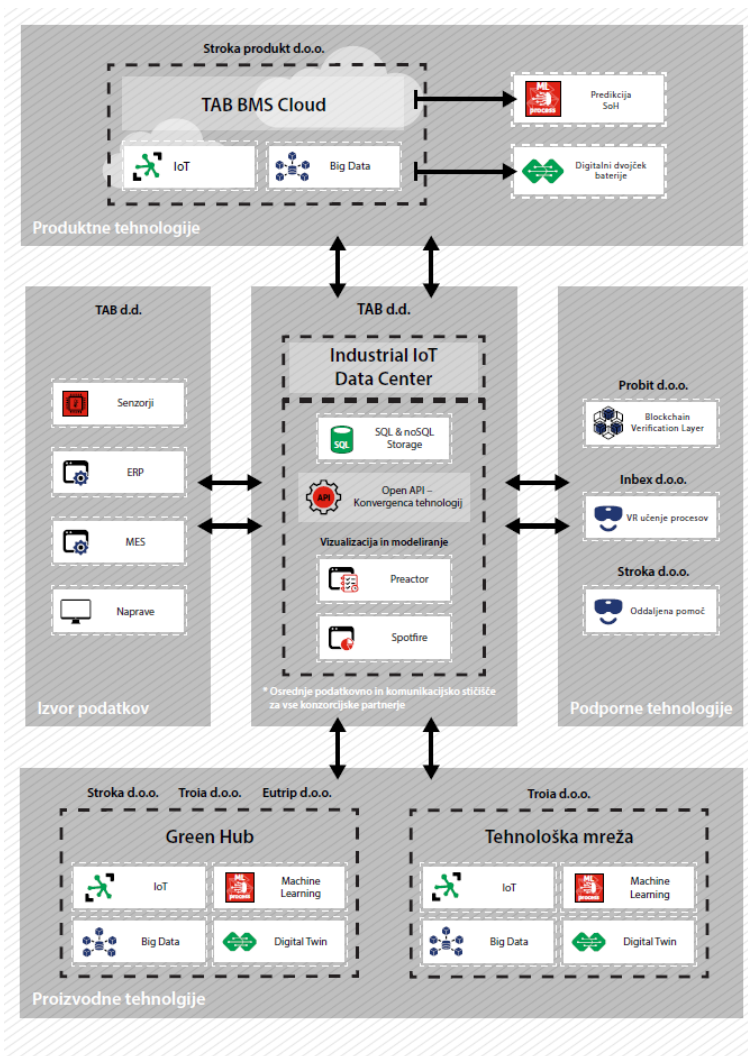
Stroka produkt d.o.o.

TAB BMS Cloud

IoT

Big Data

Predikcija SoH

Digitalni dvojček baterije

Produktne tehnologije

TAB d.d.

Senzorji

ERP

MES

Naprave

Izvor podatkov

TAB d.d.

Industrial IoT Data Center

SQL & noSQL Storage

Open API – Konvergenca tehnologij

Vizualizacija in modeliranje

Preactor

Spotfire

* Osrednje podatkovno in komunikacijsko stičišče za vse konzorcijske partnerje

Probit d.o.o.

Blockchain Verification Layer

Inbex d.o.o.

VR učenje procesov

Stroka d.o.o.

Oddaljena pomoč

Podporne tehnologije

Stroka d.o.o. Troia d.o.o. Eutrip d.o.o.

Green Hub

IoT

Machine Learning

Big Data

Digital Twin

Troia d.o.o.

Tehnološka mreža

IoT

Machine Learning

Big Data

Digital Twin

Proizvodne tehnolgije